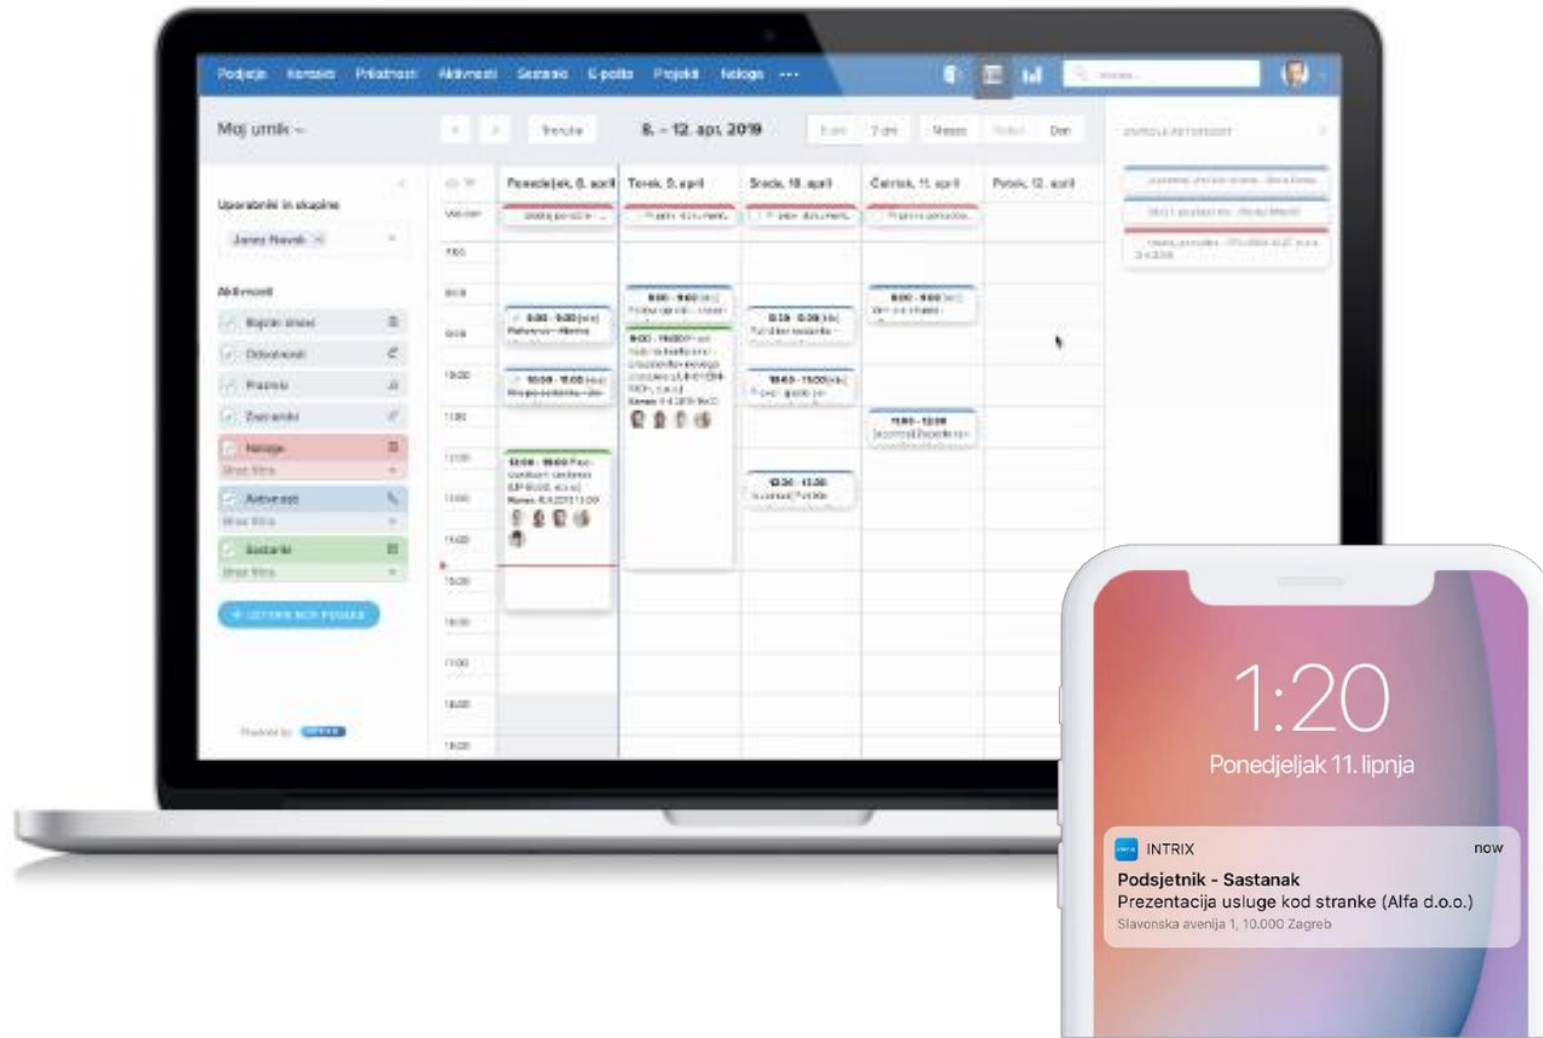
Podjetja Kontakti Priložnosti Aktivnosti Sestanki E-pošta Projekti Naloge ···

Moj urnik

Trenutno 8. – 12. apr. 2019 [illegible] 7 dni Mesec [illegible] Dan

Uporabniki in skupine

Janez Novak

Aktivnosti

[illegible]

Naloge

Aktivnosti

Sestanki

Ponedeljek, 8. april Torek, 9. april Sreda, 10. april Četrtek, 11. april Petek, 12. april

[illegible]

1:20

Ponedjeljak 11. lipnja

INTRIX now

Podsjetnik - Sastanak

Prezentacija usluge kod stranke (Alfa d.o.o.)

Slavonska avenija 1, 10.000 Zagreb